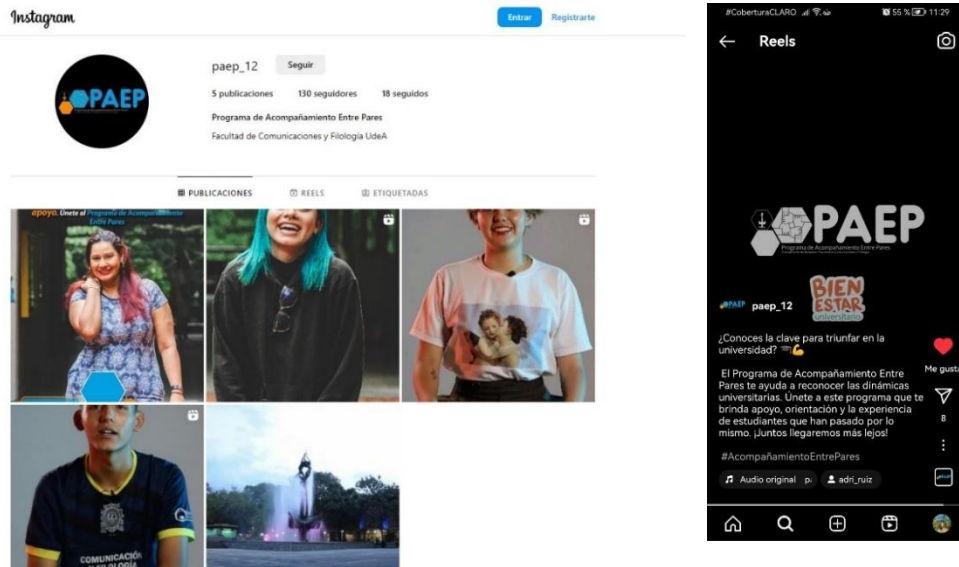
Instagram

Entrar Registrarte

PAEP

paep_12 Seguir

5 publicaciones 130 seguidores 18 seguidos

Programa de Acompañamiento Entre Pares

Facultad de Comunicaciones y Filología UdeA

PUBLICACIONES REELS ETIQUETADAS

apoyo. Únete al Programa de Acompañamiento Entre Pares

COMUNICACIÓN FILOLOGÍA

#CoberturaCLARO 55 % 11:29

Reels

PAEP

Programa de Acompañamiento Entre Pares

BIEN ESTAR universitario

paep_12

¿Conoces la clave para triunfar en la universidad? 💪

El Programa de Acompañamiento Entre Pares te ayuda a reconocer las dinámicas universitarias. Únete a este programa que te brinda apoyo, orientación y la experiencia de estudiantes que han pasado por lo mismo. ¡Juntos llegaremos más lejos!

#AcompañamientoEntrePares

Audio original p. adri_ruiz

Me gusta

8